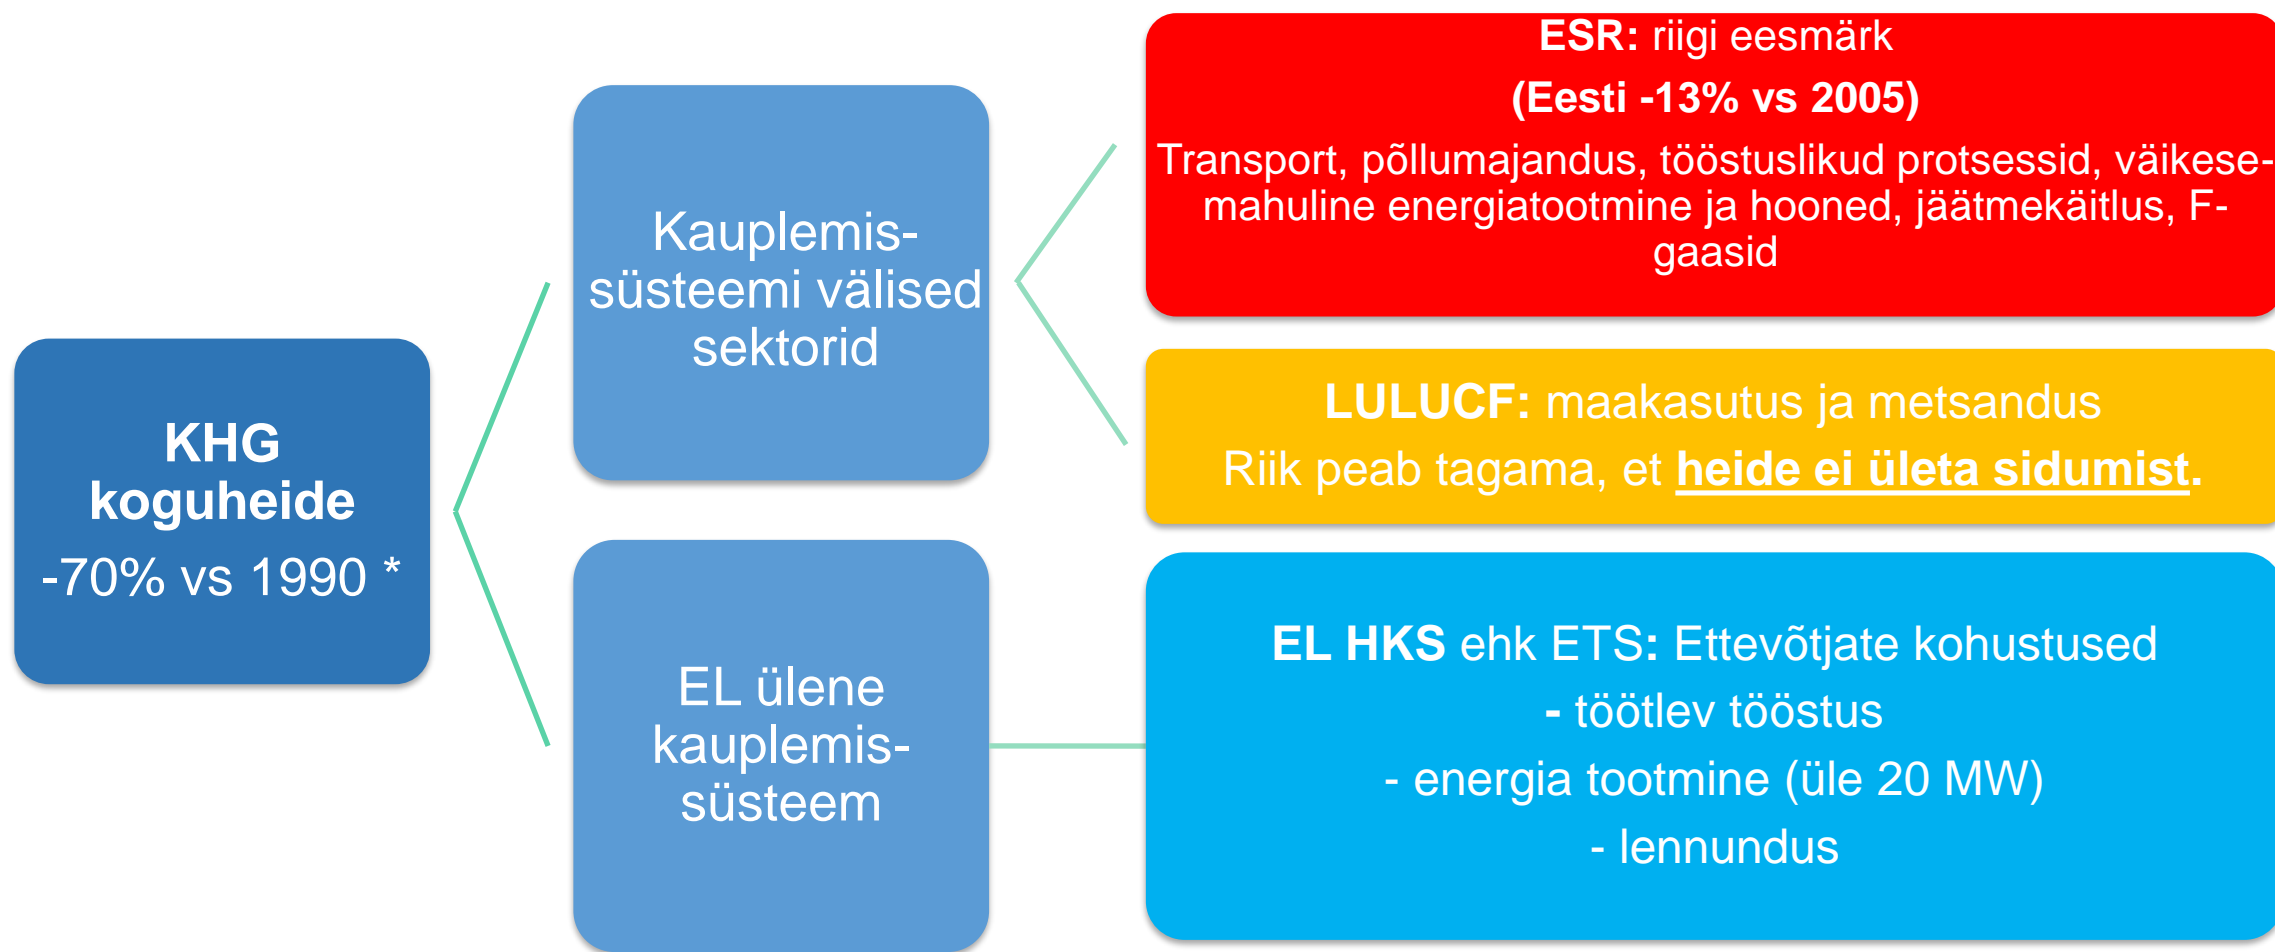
KHG koguheide
-70% vs 1990 *

Kauplemissüsteemi välised sektorid

EL ülene kauplemissüsteem

**ESR:** riigi eesmärk
**(Eesti -13% vs 2005)**
Transport, põllumajandus, tööstuslikud protsessid, väikesemahuline energiatootmine ja hooned, jäätmekäitlus, F-gaasid

**LULUCF:** maakasutus ja metsandus
Riik peab tagama, et **heide ei ületa sidumist.**

**EL HKS** ehk ETS**:** Ettevõtjate kohustused
**-** töötlev tööstus
- energia tootmine (üle 20 MW)
- lennundus